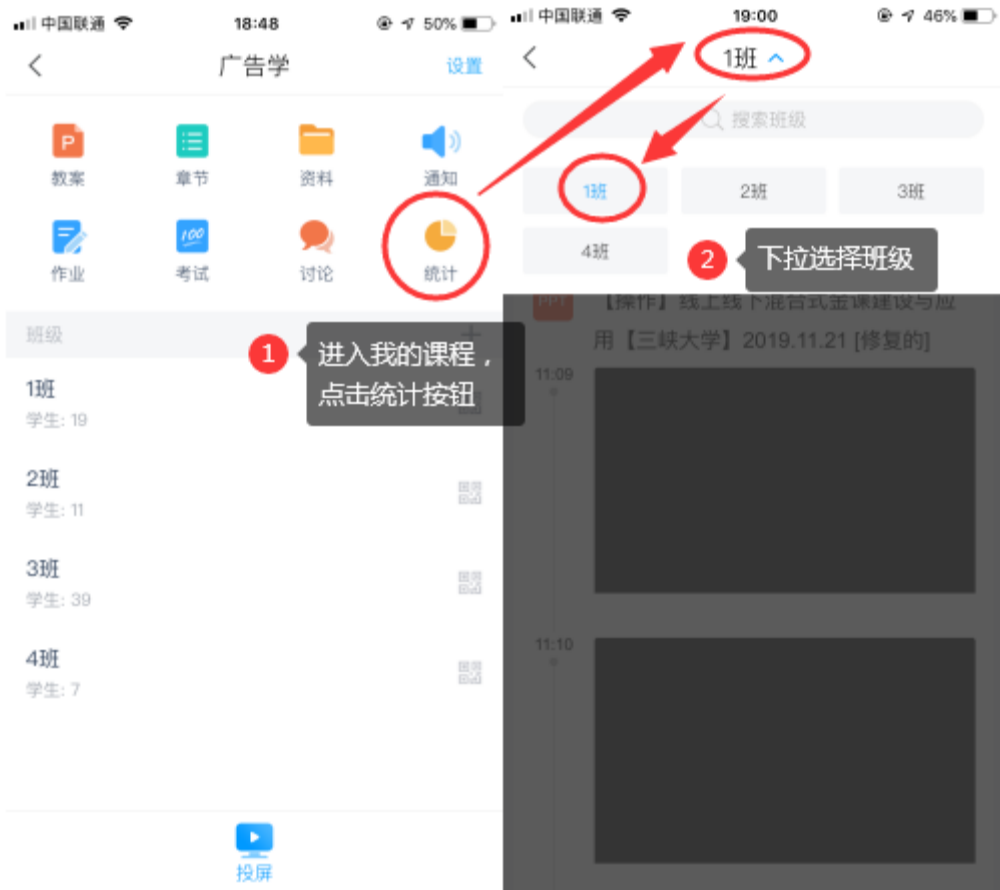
中国联通 18:48 50%

<

广告学

设置

教案

章节

资料

通知

作业

考试

讨论

统计

班级

1 进入我的课程，点击统计按钮

1班

学生: 19

2班

学生: 11

3班

学生: 39

4班

学生: 7

投屏

中国联通 19:00 46%

<

1班

搜索班级

1班

2班

3班

4班

2 下拉选择班级

【操作】线上线下混合式金课建设与应用【三峡大学】2019.11.21 [修复的]

11:09

11:10